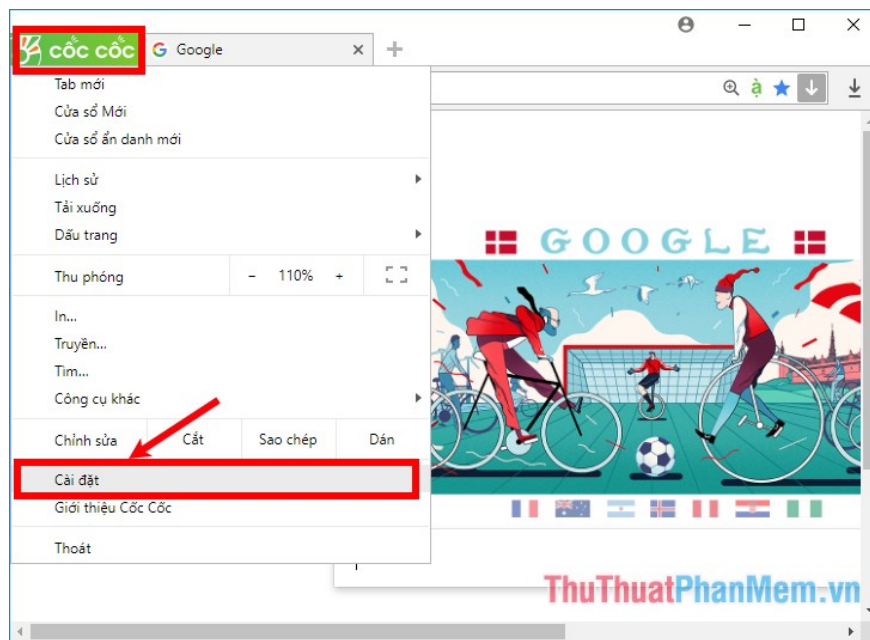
cốc cốc

Google

Tab mới
Cửa sổ Mới
Cửa sổ ẩn danh mới

Lịch sử
Tải xuống
Dấu trang

Thu phóng – 110% +

In...
Truyền...
Tìm...
Công cụ khác

Chỉnh sửa | Cắt | Sao chép | Dán

Cài đặt
Giới thiệu Cốc Cốc

Thoát

GOOGLE

ThuThuatPhanMem.vn